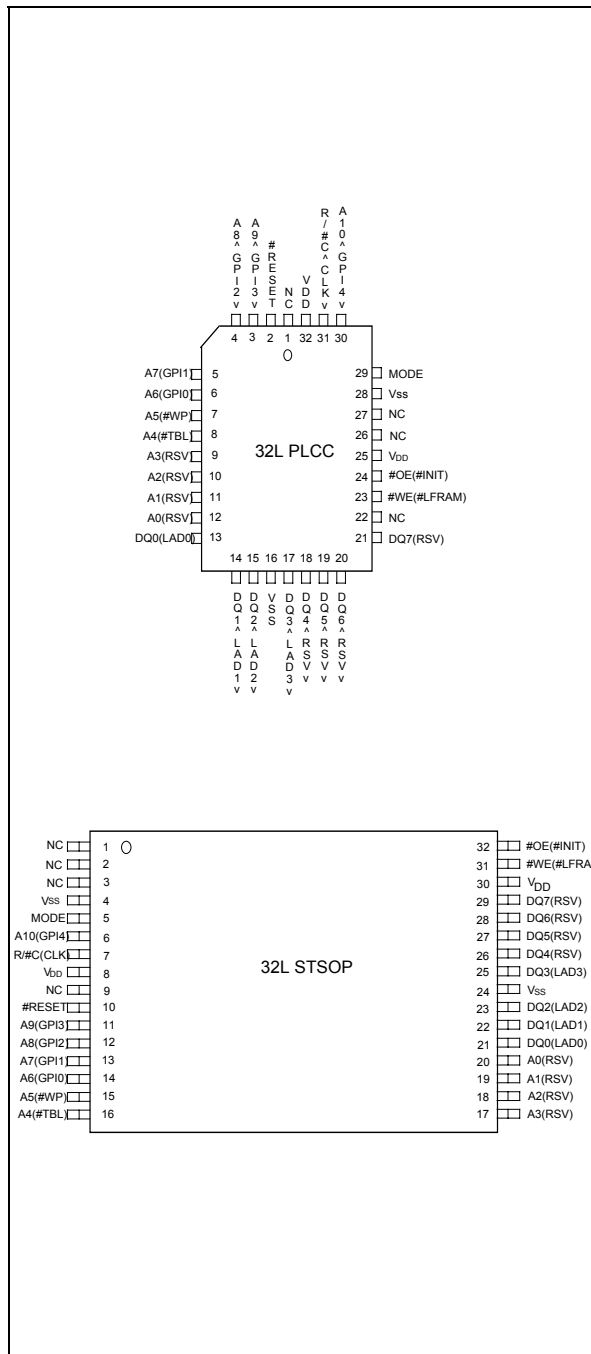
A8^GPI2v A9^GPI3v #RESET NC VDD R/#C^CLKv A10^GPI4v

4 3 2 1 32 31 30

A7(GPI1 5
A6(GPI0 6
A5(#WP 7
A4(#TBL 8
A3(RSV 9
A2(RSV 10
A1(RSV 11
A0(RSV 12
DQ0(LAD0 13

29 MODE
28 Vss
27 NC
26 NC
25 $V_{DD}$
24 #OE(#INIT)
23 #WE(#LFRAM)
22 NC
21 DQ7(RSV)

32L PLCC

14 15 16 17 18 19 20

DQ1^LAD1v DQ2^LAD2v VSS DQ3^LAD3v DQ4^RSVv DQ5^RSVv DQ6^RSVv

NC 1
NC 2
NC 3
Vss 4
MODE 5
A10(GPI4 6
R/#C(CLK 7
$V_{DD}$ 8
NC 9
#RESET 10
A9(GPI3 11
A8(GPI2 12
A7(GPI1 13
A6(GPI0 14
A5(#WP) 15
A4(#TBL) 16

32L STSOP

32 #OE(#INIT)
31 #WE(#LFRA
30 $V_{DD}$
29 DQ7(RSV)
28 DQ6(RSV)
27 DQ5(RSV)
26 DQ4(RSV)
25 DQ3(LAD3)
24 Vss
23 DQ2(LAD2)
22 DQ1(LAD1)
21 DQ0(LAD0)
20 A0(RSV)
19 A1(RSV)
18 A2(RSV)
17 A3(RSV)